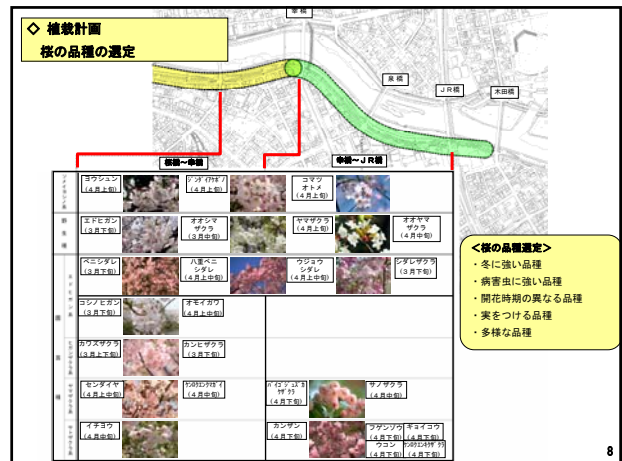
◇ 植栽計画
桜の品種の選定

幸橋

京橋

JR橋

木田橋

桜橋～幸橋

幸橋～JR橋

ソメイヨシノ

野生種

サトザクラ

園芸品種

ヒガンザクラ

その他

| | 桜橋～幸橋 | | 幸橋～JR橋 | |
|---|---|---|---|---|
| ソメイヨシノ | ヨウシュン（4月上旬） | ソメイヨシノ（4月上旬） | コマツオトメ（4月上旬） | |
| 野生種 | エドヒガン（3月下旬） | オオシマザクラ（3月中旬） | ヤマザクラ（4月上旬） | オオヤマザクラ（4月中旬） |
| サトザクラ | ベニシダレ（3月下旬） | 八重ベニシダレ（4月上中旬） | ウジョウシダレ（4月上中旬） | シダレザクラ（3月下旬） |
| | コシノヒガン（3月下旬） | オモイガワ（4月上旬） | | |
| ヒガンザクラ | カワズザクラ（3月上旬） | カンヒザクラ（3月中旬） | | |
| | センダイヤ（4月上旬） | ケンロクエンクマガイ（4月中旬） | ハイネリシュ（4月下旬） | サノザクラ（4月中旬） |
| その他 | イチヨウ（4月中旬） | | カンザン（4月中旬） | フゲンゾウ（4月下旬） キョイコウ（4月下旬） ウコン（4月中旬） ケンロクエンキクザクラ（4月下旬） |

＜桜の品種選定＞
・冬に強い品種
・病害虫に強い品種
・開花時期の異なる品種
・実をつける品種
・多様な品種

8